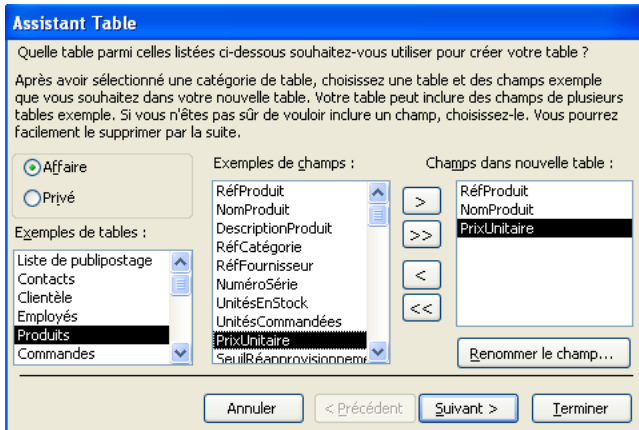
Assistant Table

Quelle table parmi celles listées ci-dessous souhaitez-vous utiliser pour créer votre table ?

Après avoir sélectionné une catégorie de table, choisissez une table et des champs exemple que vous souhaitez dans votre nouvelle table. Votre table peut inclure des champs de plusieurs tables exemple. Si vous n'êtes pas sûr de vouloir inclure un champ, choisissez-le. Vous pourrez facilement le supprimer par la suite.

Affaire

Privé

Exemples de tables :

Liste de publipostage
Contacts
Clientèle
Employés
Produits
Commandes

Exemples de champs :

RéfProduit
NomProduit
DescriptionProduit
RéfCatégorie
RéfFournisseur
NuméroSérie
UnitésEnStock
UnitésCommandées
PrixUnitaire
SeuilRéapprovisionneme

>
>>
<
<<

Champs dans nouvelle table :

RéfProduit
NomProduit
PrixUnitaire

Renommer le champ...

Annuler
< Précédent
Suivant >
Terminer